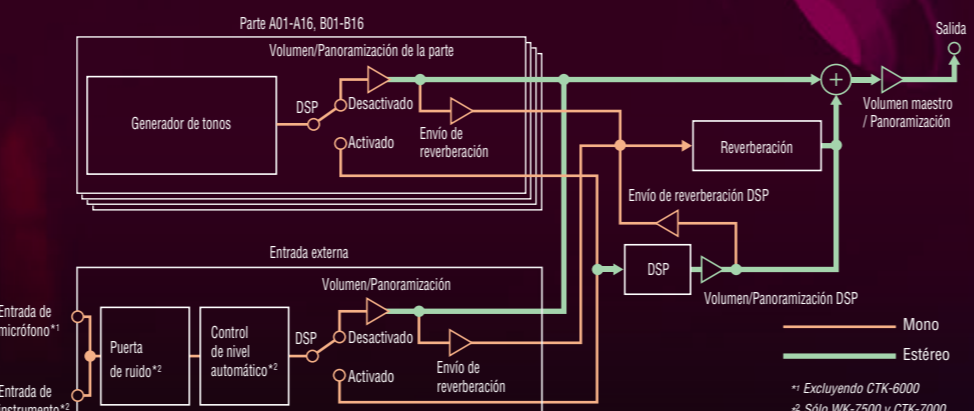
Parte A01-A16, B01-B16

Volumen/Panoramización de la parte

Generador de tonos

DSP

Desactivado

Activado

Envío de reverberación

Salida

Volumen maestro / Panoramización

Reverberación

Envío de reverberación DSP

DSP

Volumen/Panoramización DSP

Entrada externa

Volumen/Panoramización

Entrada de micrófono*1

Entrada de instrumento*2

Puerta de ruido*2

Control de nivel automático*2

DSP

Desactivado

Activado

Envío de reverberación

Mono

Estéreo

*1 Excluyendo CTK-6000

*2 Sólo WK-7500 y CTK-7000